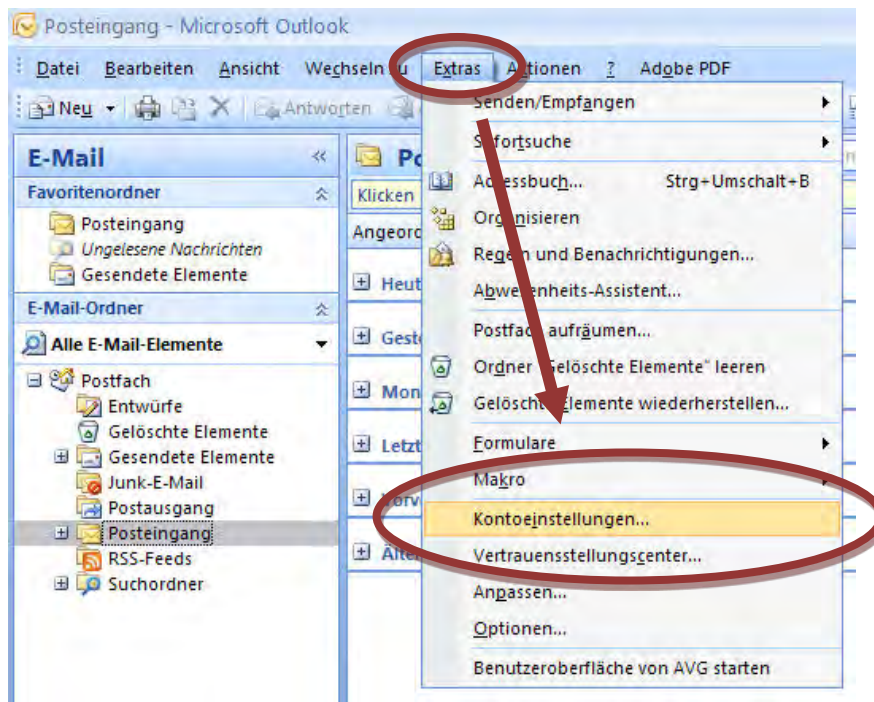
Posteingang - Microsoft Outlook

Datei Bearbeiten Ansicht Wechseln zu Extras Aktionen ? Adobe PDF

Neu Antworten

E-Mail

Favoritenordner

Posteingang
Ungelesene Nachrichten
Gesendete Elemente

E-Mail-Ordner

Alle E-Mail-Elemente

Postfach
Entwürfe
Gelöschte Elemente
Gesendete Elemente
Junk-E-Mail
Postausgang
Posteingang
RSS-Feeds
Suchordner

Po
Klicken
Angeord
Heut
Geste
Mon
Letzt
Vorv
Älte

Senden/Empfangen
Sofortsuche
Adressbuch... Strg+Umschalt+B
Organisieren
Regeln und Benachrichtigungen...
Abwesenheits-Assistent...
Postfach aufräumen...
Ordner "Gelöschte Elemente" leeren
Gelöschte Elemente wiederherstellen...
Formulare
Makro
Kontoeinstellungen...
Vertrauensstellungscenter...
Anpassen...
Optionen...
Benutzeroberfläche von AVG starten